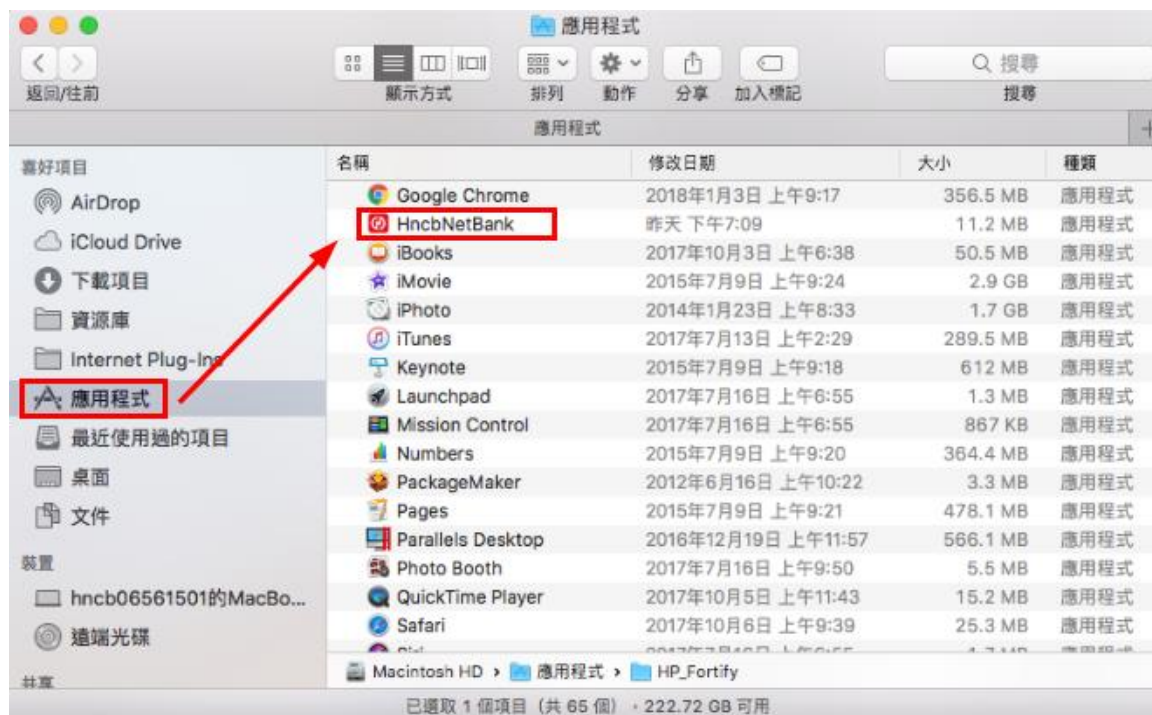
應用程式

返回/往前 顯示方式 排列 動作 分享 加入標記 搜尋 搜尋

應用程式

喜好項目
AirDrop
iCloud Drive
下載項目
資源庫
Internet Plug-Ins
應用程式
最近使用過的項目
桌面
文件
裝置
hncb06561501的MacBo...
遠端光碟
共享

| 名稱 | 修改日期 | 大小 | 種類 |
|---|---|---|---|
| Google Chrome | 2018年1月3日 上午9:17 | 356.5 MB | 應用程式 |
| HncbNetBank | 昨天 下午7:09 | 11.2 MB | 應用程式 |
| iBooks | 2017年10月3日 上午6:38 | 50.5 MB | 應用程式 |
| iMovie | 2015年7月9日 上午9:24 | 2.9 GB | 應用程式 |
| iPhoto | 2014年1月23日 上午8:33 | 1.7 GB | 應用程式 |
| iTunes | 2017年7月13日 上午2:29 | 289.5 MB | 應用程式 |
| Keynote | 2015年7月9日 上午9:18 | 612 MB | 應用程式 |
| Launchpad | 2017年7月16日 上午6:55 | 1.3 MB | 應用程式 |
| Mission Control | 2017年7月16日 上午6:55 | 867 KB | 應用程式 |
| Numbers | 2015年7月9日 上午9:20 | 364.4 MB | 應用程式 |
| PackageMaker | 2012年6月16日 上午10:22 | 3.3 MB | 應用程式 |
| Pages | 2015年7月9日 上午9:21 | 478.1 MB | 應用程式 |
| Parallels Desktop | 2016年12月19日 上午11:57 | 566.1 MB | 應用程式 |
| Photo Booth | 2017年7月16日 上午9:50 | 5.5 MB | 應用程式 |
| QuickTime Player | 2017年10月5日 上午11:43 | 15.2 MB | 應用程式 |
| Safari | 2017年10月6日 上午9:39 | 25.3 MB | 應用程式 |
| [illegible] | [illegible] | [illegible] | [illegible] |

Macintosh HD › 應用程式 › HP_Fortify

已選取 1 個項目（共 65 個），222.72 GB 可用